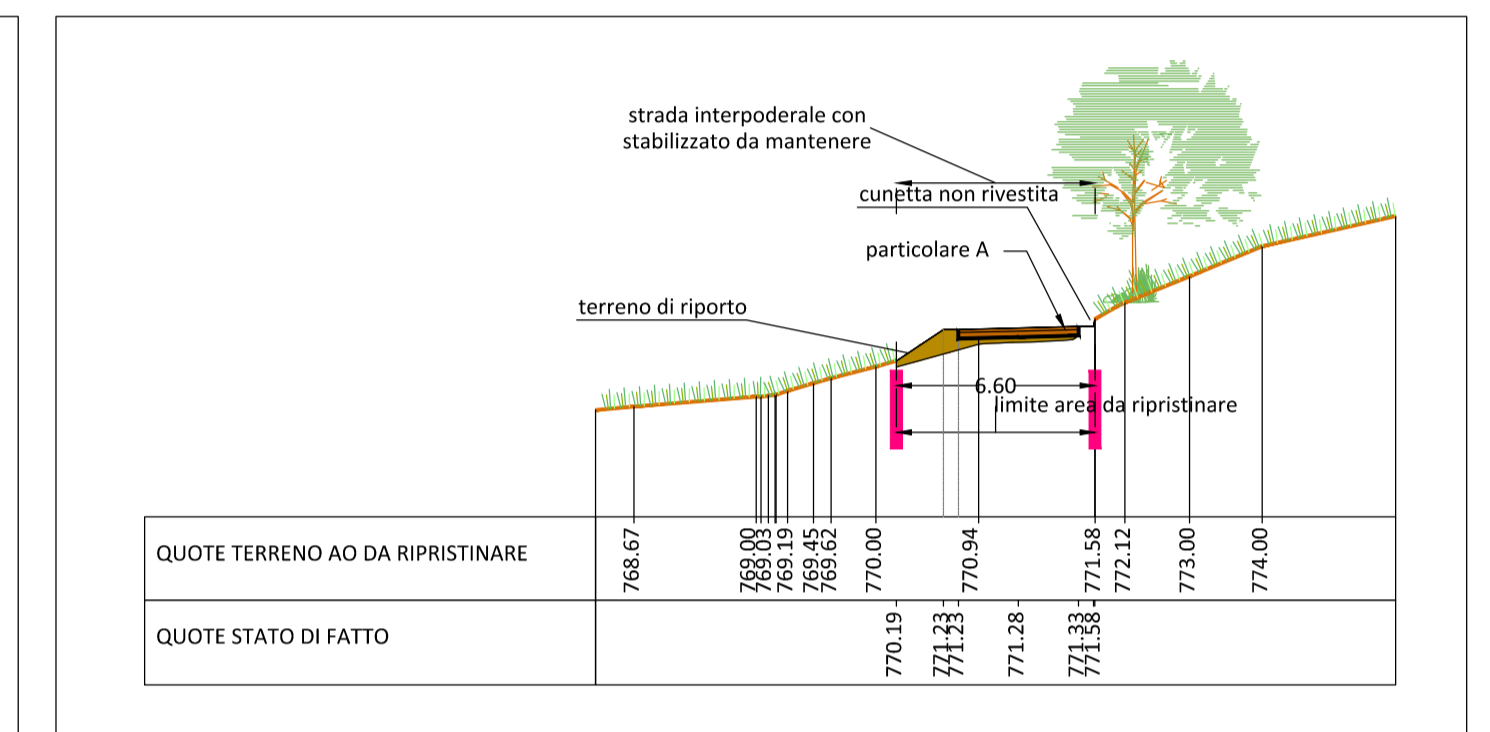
strada interpoderale con stabilizzato da mantenere

cunetta non rivestita

particolare A

terreno di riporto

6.60

limite area da ripristinare

| QUOTE TERRENO AO DA RIPRISTINARE | 768.67 769.00 769.03 769.19 769.45 769.62 770.00 770.94 771.58 772.12 773.00 774.00 |
|---|---|
| QUOTE STATO DI FATTO | 770.19 771.23 771.23 771.28 771.33 771.58 |